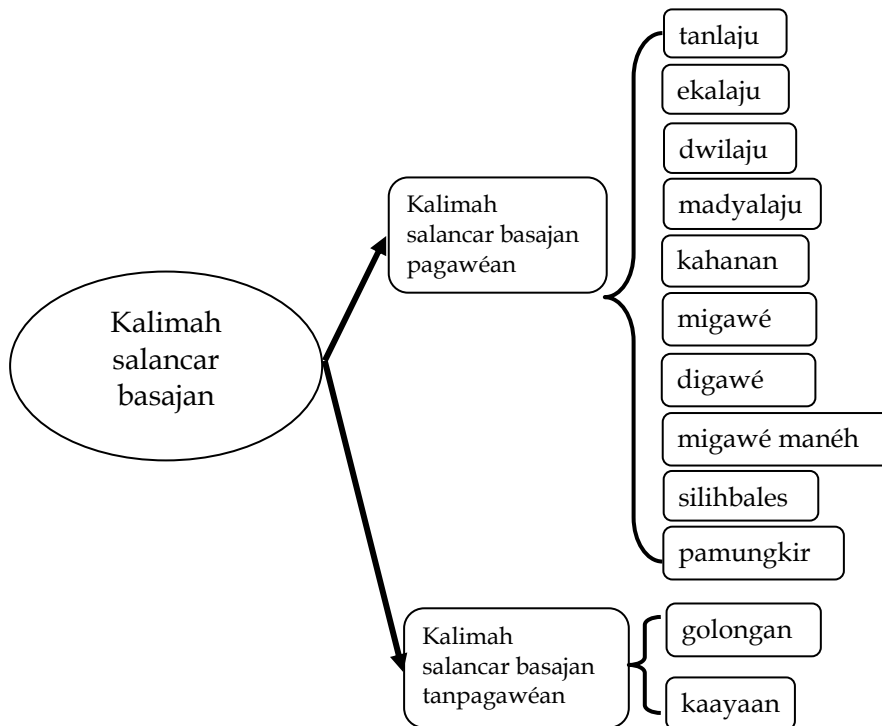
Kalimah salancar basajan

Kalimah salancar basajan pagawéan

tanlaju

ekalaju

dwilaju

madyalaju

kahanan

migawé

digawé

migawé manéh

silihbales

pamungkir

Kalimah salancar basajan tanpagawéan

golongan

kaayaan